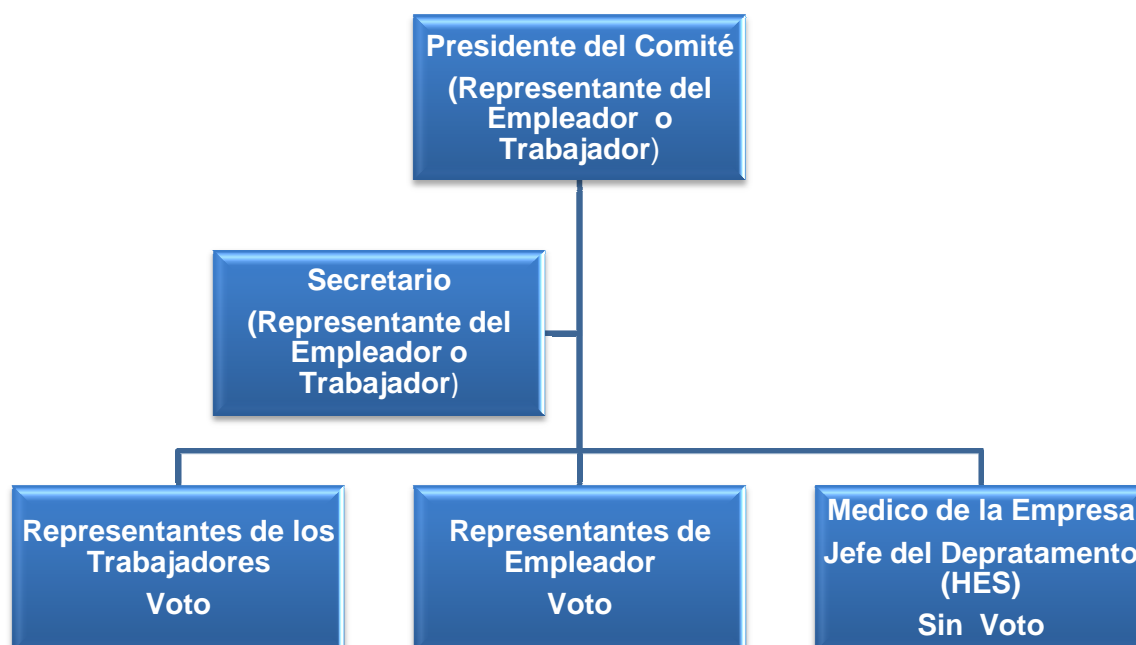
Presidente del Comité
(Representante del Empleador o Trabajador)

Secretario
(Representante del Empleador o Trabajador)

Representantes de los Trabajadores
Voto

Representantes de Empleador
Voto

Medico de la Empresa
Jefe del Depratamento (HES)
Sin Voto